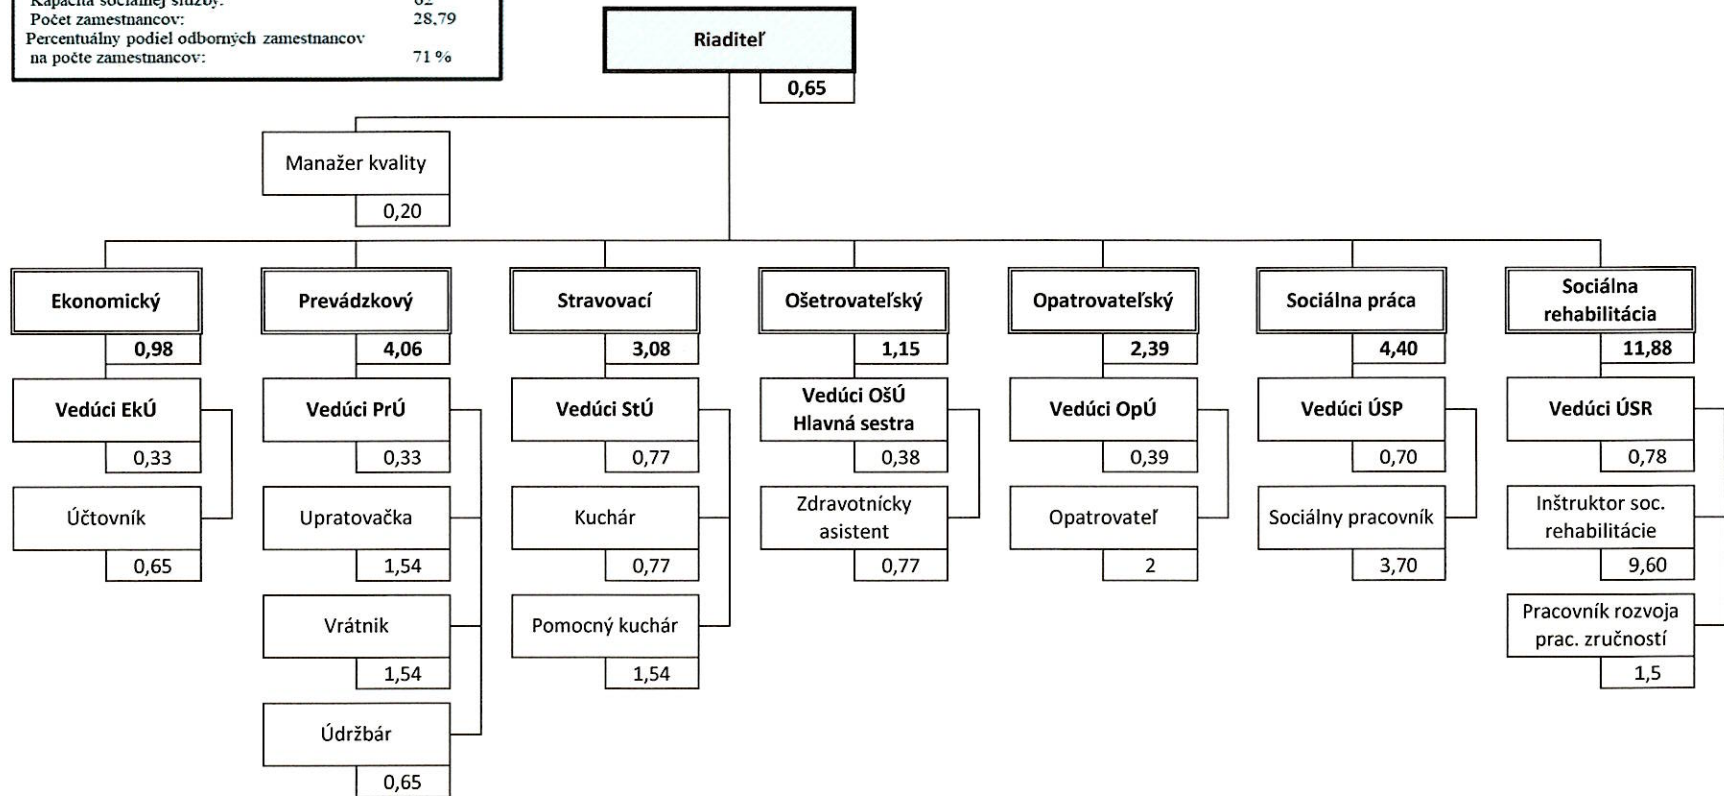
Kapacita sociálnej služby: 62
Počet zamestnancov: 28,79
Percentuálny podiel odborných zamestnancov na počte zamestnancov: 71 %

Riaditeľ
0,65

Manažer kvality
0,20

Ekonomický
0,98
Vedúci EkÚ
0,33
Účtovník
0,65

Prevádzkový
4,06
Vedúci PrÚ
0,33
Upratovačka
1,54
Vrátnik
1,54
Údržbár
0,65

Stravovací
3,08
Vedúci StÚ
0,77
Kuchár
0,77
Pomocný kuchár
1,54

Ošetrovateľský
1,15
Vedúci OšÚ Hlavná sestra
0,38
Zdravotnícky asistent
0,77

Opatrovateľský
2,39
Vedúci OpÚ
0,39
Opatrovateľ
2

Sociálna práca
4,40
Vedúci ÚSP
0,70
Sociálny pracovník
3,70

Sociálna rehabilitácia
11,88
Vedúci ÚSR
0,78
Inštruktor soc. rehabilitácie
9,60
Pracovník rozvoja prac. zručností
1,5